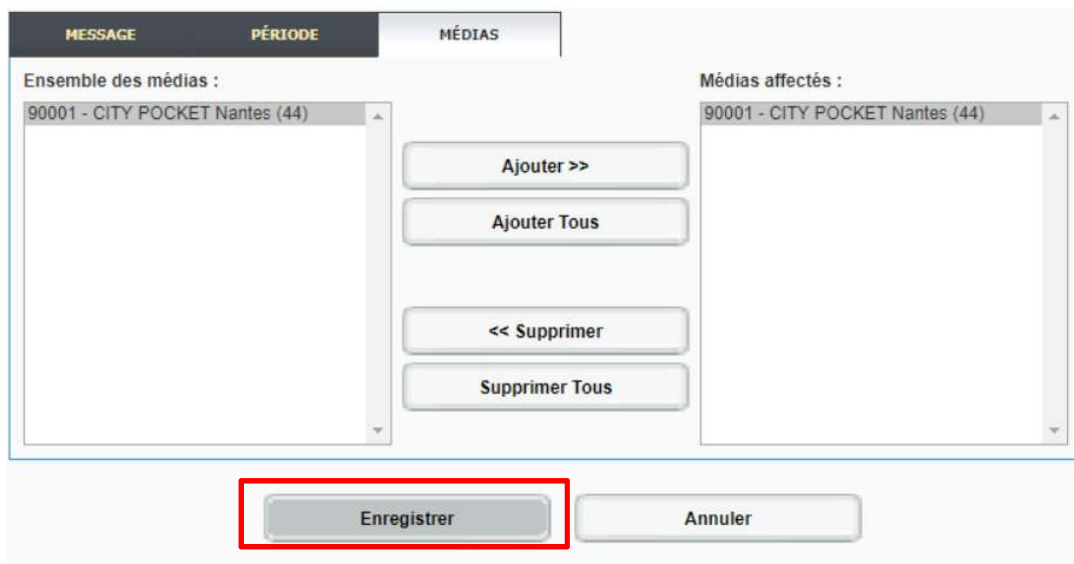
MESSAGE PÉRIODE MÉDIAS

Ensemble des médias :

90001 - CITY POCKET Nantes (44)

Ajouter >>

Ajouter Tous

<< Supprimer

Supprimer Tous

Médias affectés :

90001 - CITY POCKET Nantes (44)

Enregistrer

Annuler